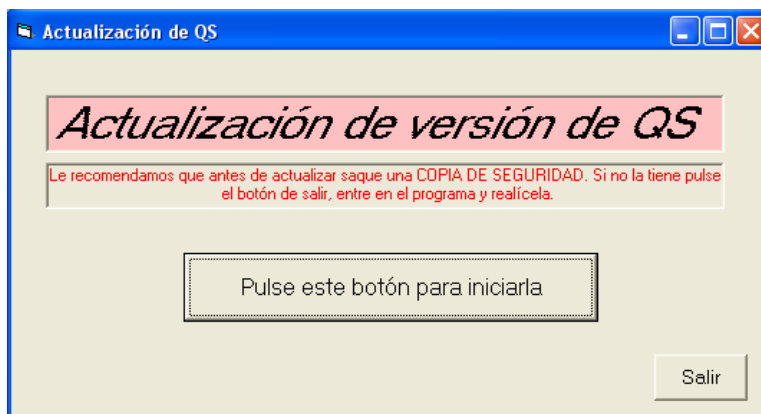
Actualización de QS

Actualización de versión de QS

Le recomendamos que antes de actualizar saque una COPIA DE SEGURIDAD. Si no la tiene pulse el botón de salir, entre en el programa y realícela.

Pulse este botón para iniciarla

Salir